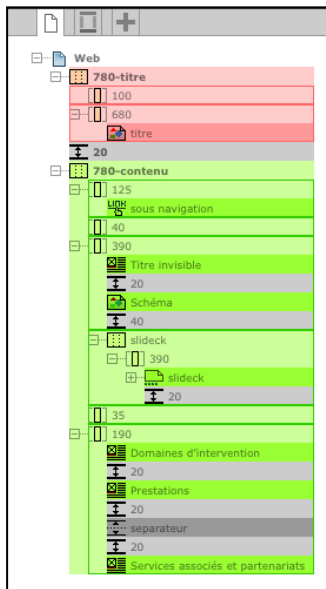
Web
780-titre
100
680
titre
20
780-contenu
125
sous navigation
40
390
Titre invisible
20
Schéma
40
slideck
390
slideck
20
35
190
Domaines d'intervention
20
Prestations
20
separateur
20
Services associés et partenariats